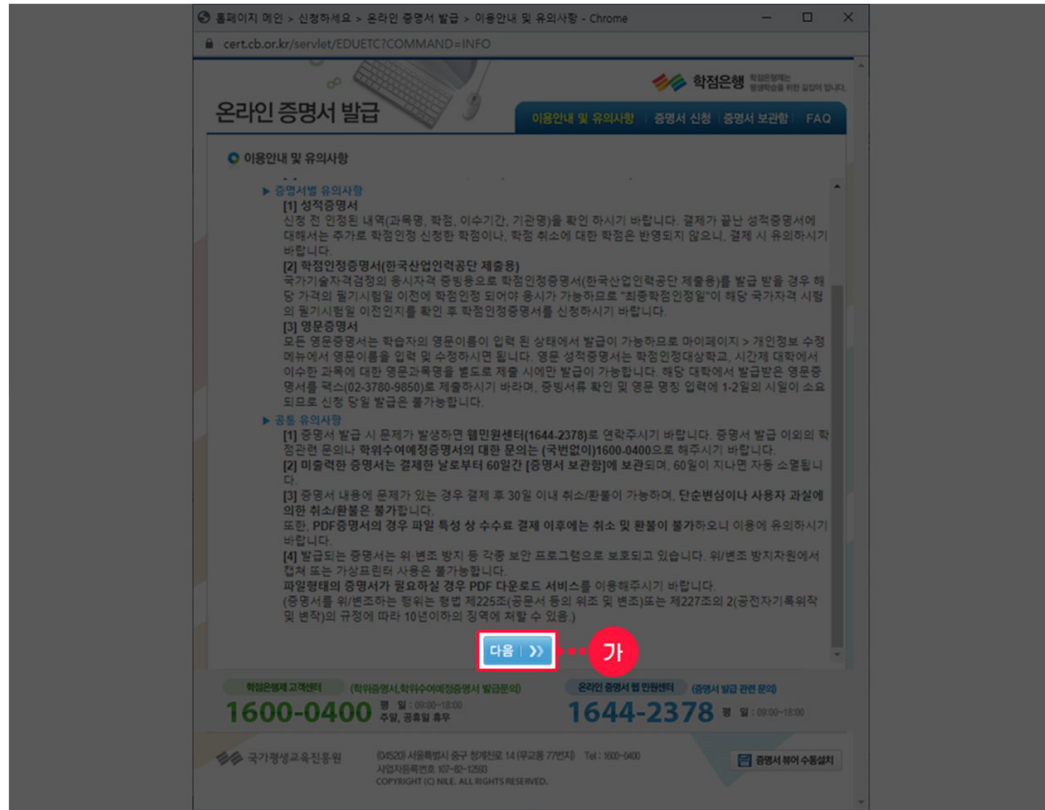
홈페이지 메인 > 신청하세요 > 온라인 증명서 발급 > 이용안내 및 유의사항 - Chrome
cert.cb.or.kr/servlet/EDUETC?COMMAND=INFO

학점은행 학점은행제는 평생학습을 위한 길잡이 입니다.

온라인 증명서 발급

이용안내 및 유의사항 | 증명서 신청 | 증명서 보관함 | FAQ

이용안내 및 유의사항

▶ 증명서별 유의사항
[1] 성적증명서
신청 전 인정된 내역(과목명, 학점, 이수기간, 기관명)을 확인 하시기 바랍니다. 결제가 끝난 성적증명서에 대해서는 추가로 학점인정 신청한 학점이나, 학점 취소에 대한 학점은 반영되지 않으니, 결제 시 유의하시기 바랍니다.
[2] 학점인정증명서(한국산업인력공단 제출용)
국가기술자격검정의 응시자격 증빙용으로 학점인정증명서(한국산업인력공단 제출용)를 발급 받을 경우 해당 가격의 필기시험일 이전에 학점인정 되어야 응시가 가능하므로 "최종학점인정일"이 해당 국가자격 시험의 필기시험일 이전인지를 확인 후 학점인정증명서를 신청하시기 바랍니다.
[3] 영문증명서
모든 영문증명서는 학습자의 영문이름이 입력 된 상태에서 발급이 가능하므로 마이페이지 > 개인정보 수정 메뉴에서 영문이름을 입력 및 수정하시면 됩니다. 영문 성적증명서는 학점인정대상학교, 시간제 대학에서 이수한 과목에 대한 영문과목명을 별도로 제출 시에만 발급이 가능합니다. 해당 대학에서 발급받은 영문증명서를 팩스(02-3780-9850)로 제출하시기 바라며, 증빙서류 확인 및 영문 명칭 입력에 1-2일의 시일이 소요되므로 신청 당일 발급은 불가능합니다.

▶ 공통 유의사항
[1] 증명서 발급 시 문제가 발생하면 웹민원센터(1644-2378)로 연락주시기 바랍니다. 증명서 발급 이외의 학점관련 문의는 학위수여예정증명서의 대한 문의는 (국번없이)1600-0400으로 해주시기 바랍니다.
[2] 미출력한 증명서는 결제한 날로부터 60일간 [증명서 보관함]에 보관되며, 60일이 지나면 자동 소멸됩니다.
[3] 증명서 내용에 문제가 있는 경우 결제 후 30일 이내 취소/환불이 가능하며, 단순변심이나 사용자 과실에 의한 취소/환불은 불가합니다.
또한, PDF증명서의 경우 파일 특성 상 수수료 결제 이후에는 취소 및 환불이 불가하오니 이용에 유의하시기 바랍니다.
[4] 발급되는 증명서는 위 변조 방지 등 각종 보안 프로그램으로 보호되고 있습니다. 위/변조 방지차원에서 캡쳐 또는 가상프린터 사용은 불가능합니다.
파일형태의 증명서가 필요하실 경우 PDF 다운로드 서비스를 이용해주시기 바랍니다.
(증명서를 위/변조하는 행위는 형법 제225조(공문서 등의 위조 및 변조)또는 제227조의 2(공전자기록위작 및 변작)의 규정에 따라 10년이하의 징역에 처할 수 있음.)

다음 ❯❯

가

학점은행제 고객센터 (학위증명서,학위수여예정증명서 발급문의)
1600-0400 평 일 : 09:00~18:00 주말, 공휴일 휴무

온라인 증명서 웹 민원센터 (증명서 발급 관련 문의)
1644-2378 평 일 : 09:00~18:00

국가평생교육진흥원
(04520) 서울특별시 중구 청계천로 14 (무교동 77번지) Tel : 1600-0400
사업자등록번호 107-82-12503
COPYRIGHT (C) NILE. ALL RIGHTS RESERVED.

증명서 뷰어 수동설치